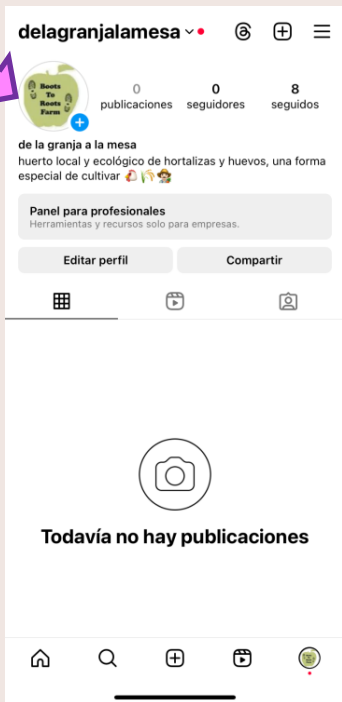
delagranjalamesa

Boots To Roots Farm

0 publicaciones
0 seguidores
8 seguidos

de la granja a la mesa
huerto local y ecológico de hortalizas y huevos, una forma especial de cultivar 🐔🌾👩‍🌾

Panel para profesionales
Herramientas y recursos solo para empresas.

Editar perfil
Compartir

Todavía no hay publicaciones